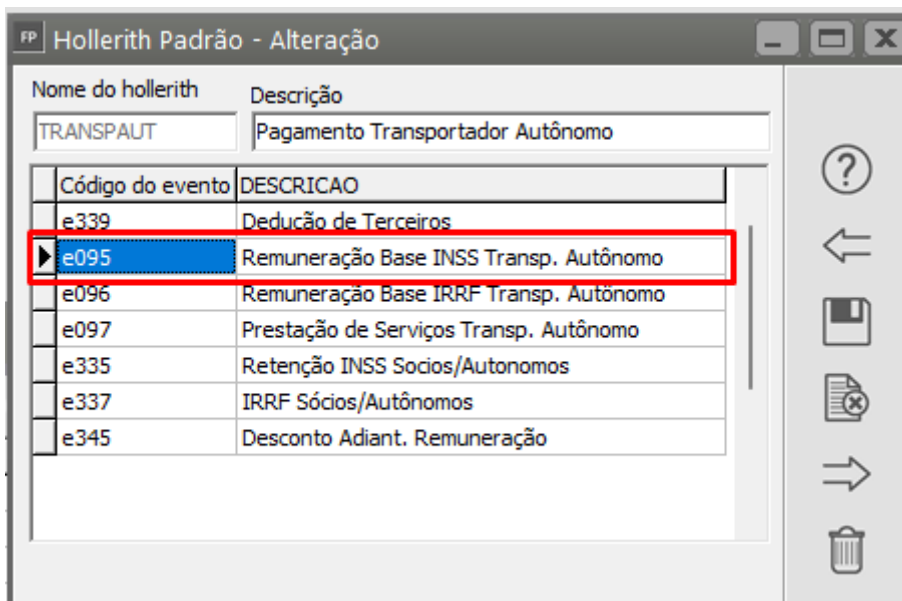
FP Hollerith Padrão - Alteração

Nome do hollerith
TRANSPAUT

Descrição
Pagamento Transportador Autônomo

| Código do evento | DESCRICAO |
|---|---|
| e339 | Dedução de Terceiros |
| e095 | Remuneração Base INSS Transp. Autônomo |
| e096 | Remuneração Base IRRF Transp. Autônomo |
| e097 | Prestação de Serviços Transp. Autônomo |
| e335 | Retenção INSS Socios/Autonomos |
| e337 | IRRF Sócios/Autônomos |
| e345 | Desconto Adiant. Remuneração |

?